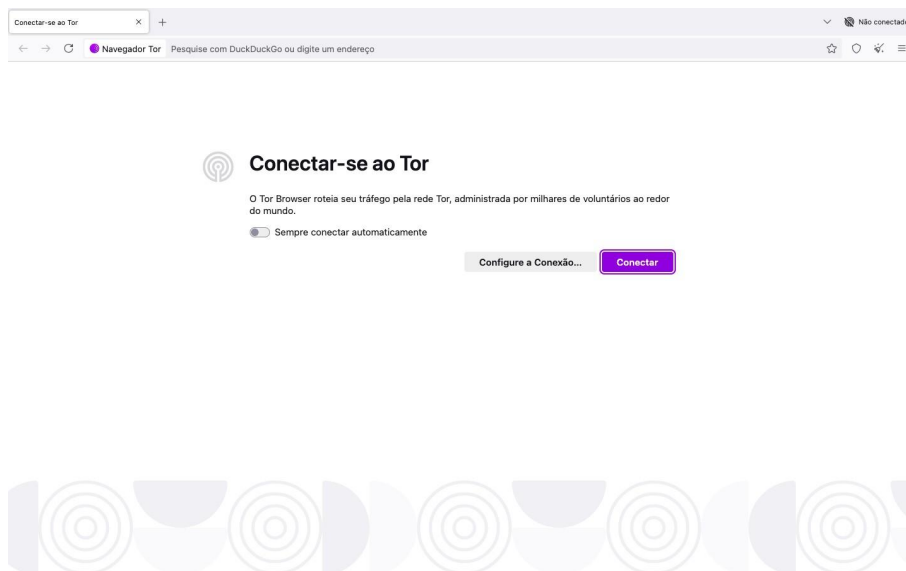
Conectar-se ao Tor ×

Não conectad

Navegador Tor Pesquise com DuckDuckGo ou digite um endereço

Conectar-se ao Tor

O Tor Browser roteia seu tráfego pela rede Tor, administrada por milhares de voluntários ao redor do mundo.

Sempre conectar automaticamente

Configure a Conexão...

Conectar